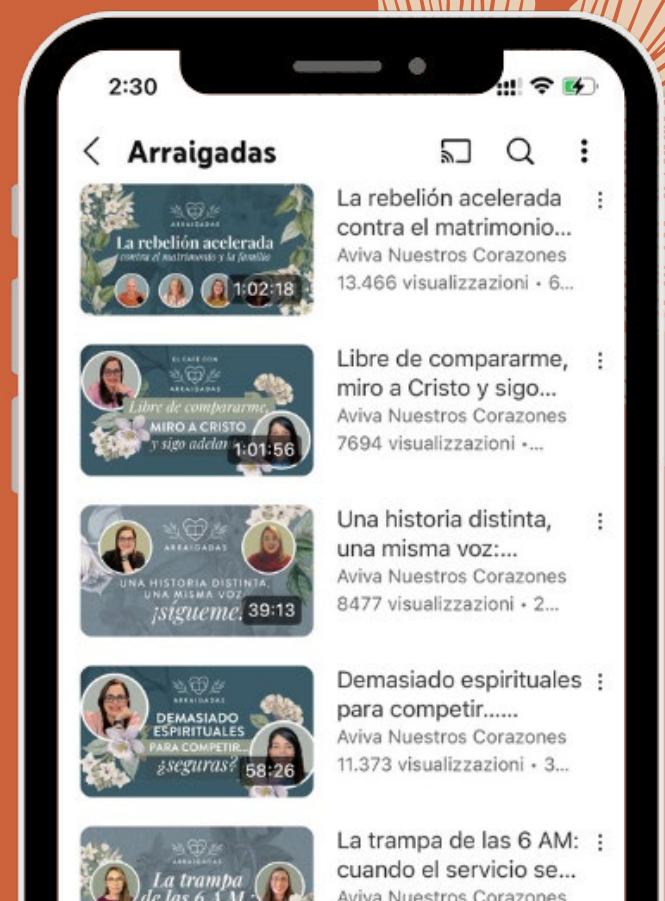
2:30

Arraigadas

ARRAIGADAS
La rebelión acelerada
contra el matrimonio y la familia
1:02:18

La rebelión acelerada contra el matrimonio...
Aviva Nuestros Corazones
13.466 visualizzazioni • 6...

EL CAFÉ CON
ARRAIGADAS
Libre de compararme,
MIRO A CRISTO
y sigo adelan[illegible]
1:01:56

Libre de compararme, miro a Cristo y sigo...
Aviva Nuestros Corazones
7694 visualizzazioni •...

ARRAIGADAS
UNA HISTORIA DISTINTA,
UNA MISMA VOZ
¡sígueme.
39:13

Una historia distinta, una misma voz:...
Aviva Nuestros Corazones
8477 visualizzazioni • 2...

ARRAIGADAS
DEMASIADO
ESPIRITUALES
PARA COMPETIR...
¿seguras?
58:26

Demasiado espirituales para competir......
Aviva Nuestros Corazones
11.373 visualizzazioni • 3...

ARRAIGADAS
La trampa
de las 6 A.M.

La trampa de las 6 AM: cuando el servicio se...
Aviva Nuestros Corazones